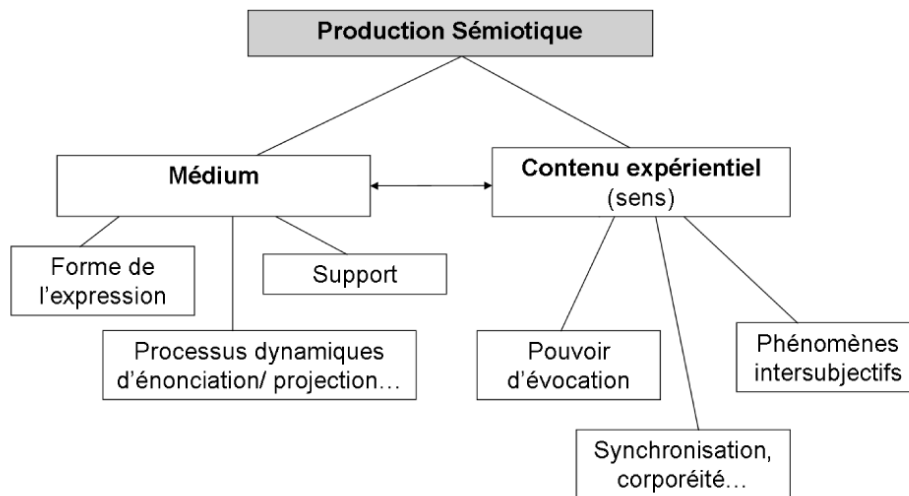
Production Sémiotique

Médium

Contenu expérientiel
(sens)

Forme de l’expression

Support

Processus dynamiques d’énonciation/ projection…

Pouvoir d’évocation

Phénomènes intersubjectifs

Synchronisation, corporéité…